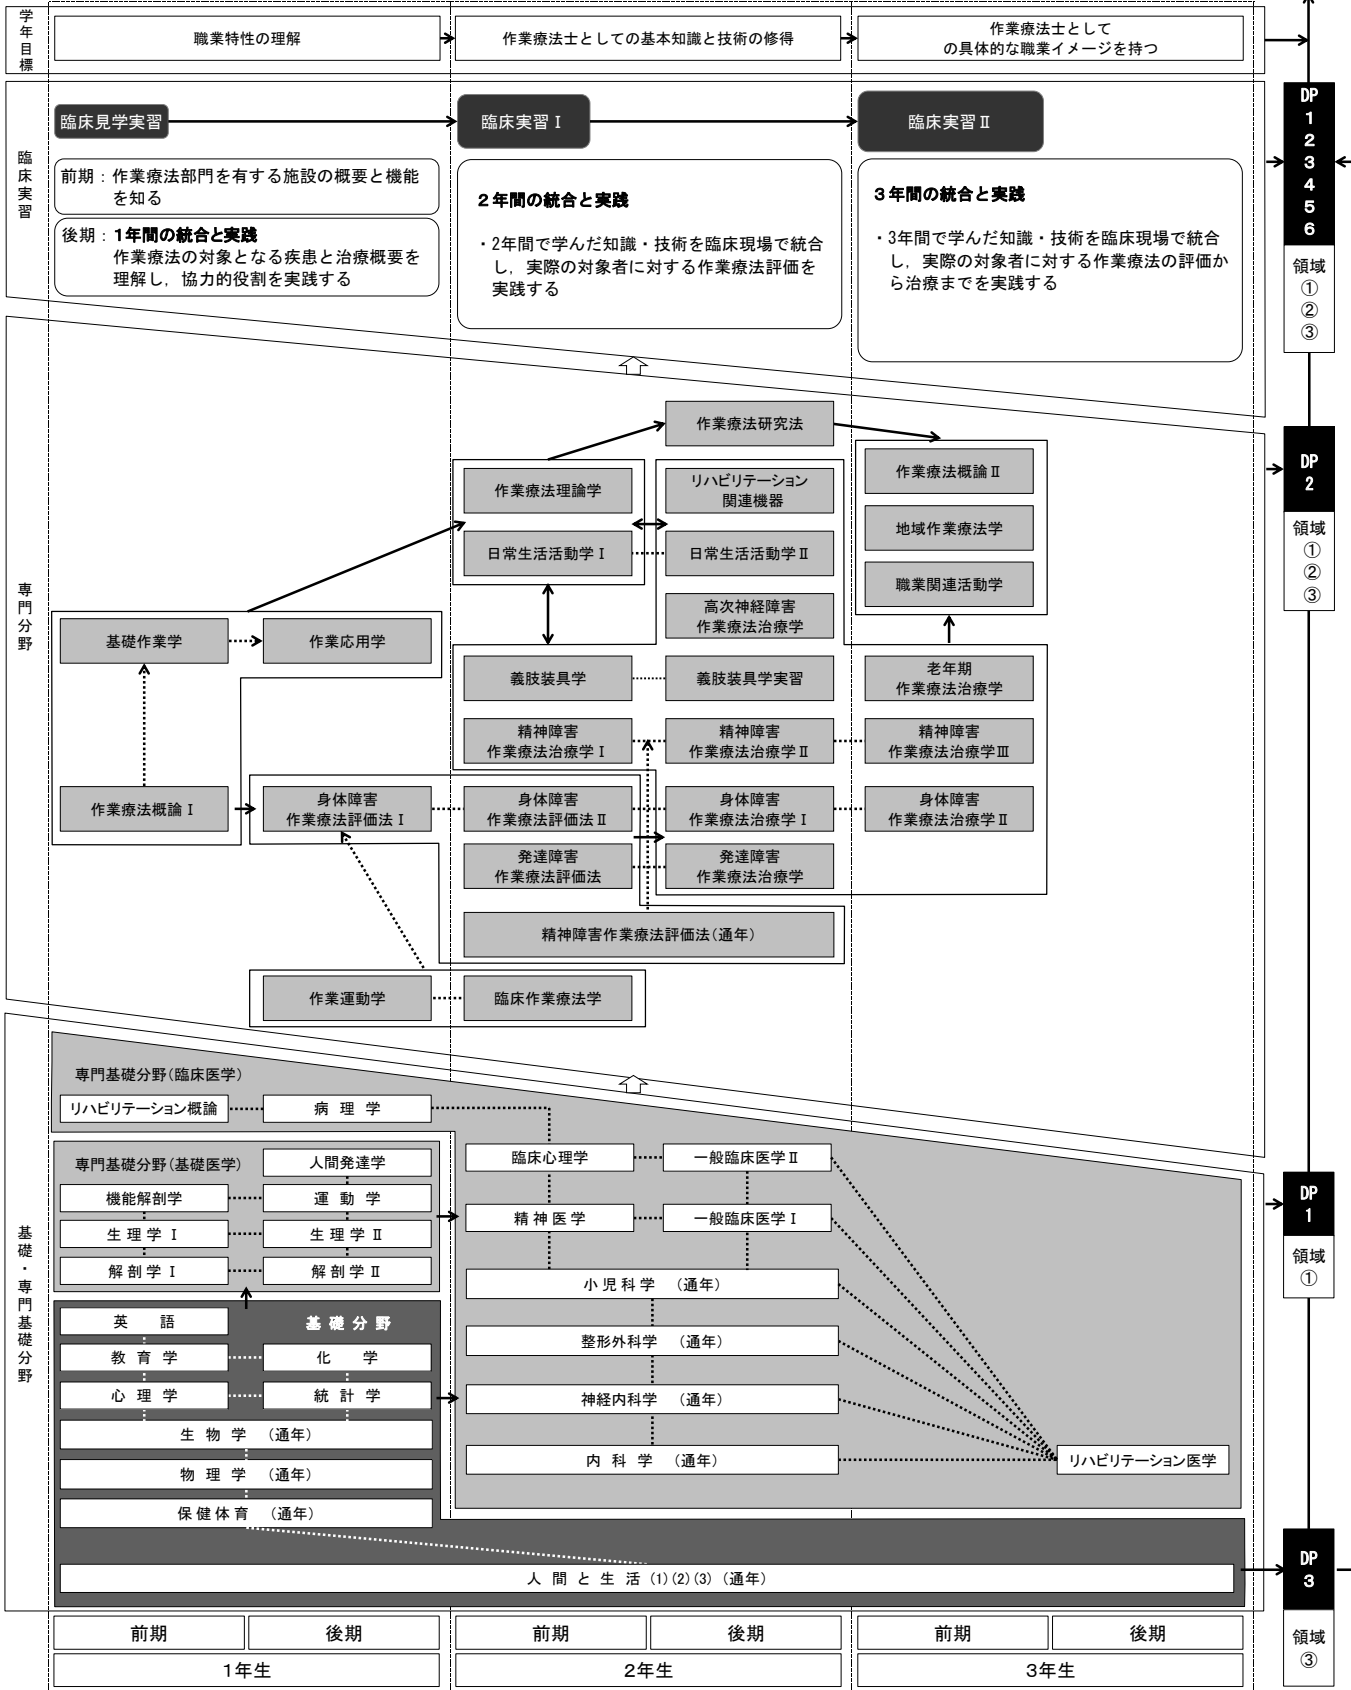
学年目標

職業特性の理解

作業療法士としての基本知識と技術の修得

作業療法士としての具体的な職業イメージを持つ

臨床実習

臨床見学実習

臨床実習Ⅰ

臨床実習Ⅱ

前期：作業療法部門を有する施設の概要と機能を知る

後期：1年間の統合と実践
作業療法の対象となる疾患と治療概要を理解し，協力的役割を実践する

2年間の統合と実践

・2年間で学んだ知識・技術を臨床現場で統合し，実際の対象者に対する作業療法評価を実践する

3年間の統合と実践

・3年間で学んだ知識・技術を臨床現場で統合し，実際の対象者に対する作業療法の評価から治療までを実践する

DP 1 2 3 4 5 6
領域 ① ② ③

専門分野

作業療法研究法

作業療法理論学

リハビリテーション関連機器

日常生活活動学Ⅰ

日常生活活動学Ⅱ

高次神経障害作業療法治療学

作業療法概論Ⅱ

地域作業療法学

職業関連活動学

基礎作業学

作業応用学

義肢装具学

義肢装具学実習

老年期作業療法治療学

精神障害作業療法治療学Ⅰ

精神障害作業療法治療学Ⅱ

精神障害作業療法治療学Ⅲ

作業療法概論Ⅰ

身体障害作業療法評価法Ⅰ

身体障害作業療法評価法Ⅱ

身体障害作業療法治療学Ⅰ

身体障害作業療法治療学Ⅱ

発達障害作業療法評価法

発達障害作業療法治療学

精神障害作業療法評価法(通年)

作業運動学

臨床作業療法学

DP 2
領域 ① ② ③

基礎・専門基礎分野

専門基礎分野(臨床医学)

リハビリテーション概論

病理学

専門基礎分野(基礎医学)

人間発達学

機能解剖学

運動学

生理学Ⅰ

生理学Ⅱ

解剖学Ⅰ

解剖学Ⅱ

臨床心理学

一般臨床医学Ⅱ

精神医学

一般臨床医学Ⅰ

小児科学 (通年)

整形外科学 (通年)

神経内科学 (通年)

内科学 (通年)

リハビリテーション医学

英語

基礎分野

教育学

化学

心理学

統計学

生物学 (通年)

物理学 (通年)

保健体育 (通年)

人間と生活 (1)(2)(3) (通年)

DP 1
領域 ①

DP 3
領域 ③

前期 後期 前期 後期 前期 後期

1年生 2年生 3年生